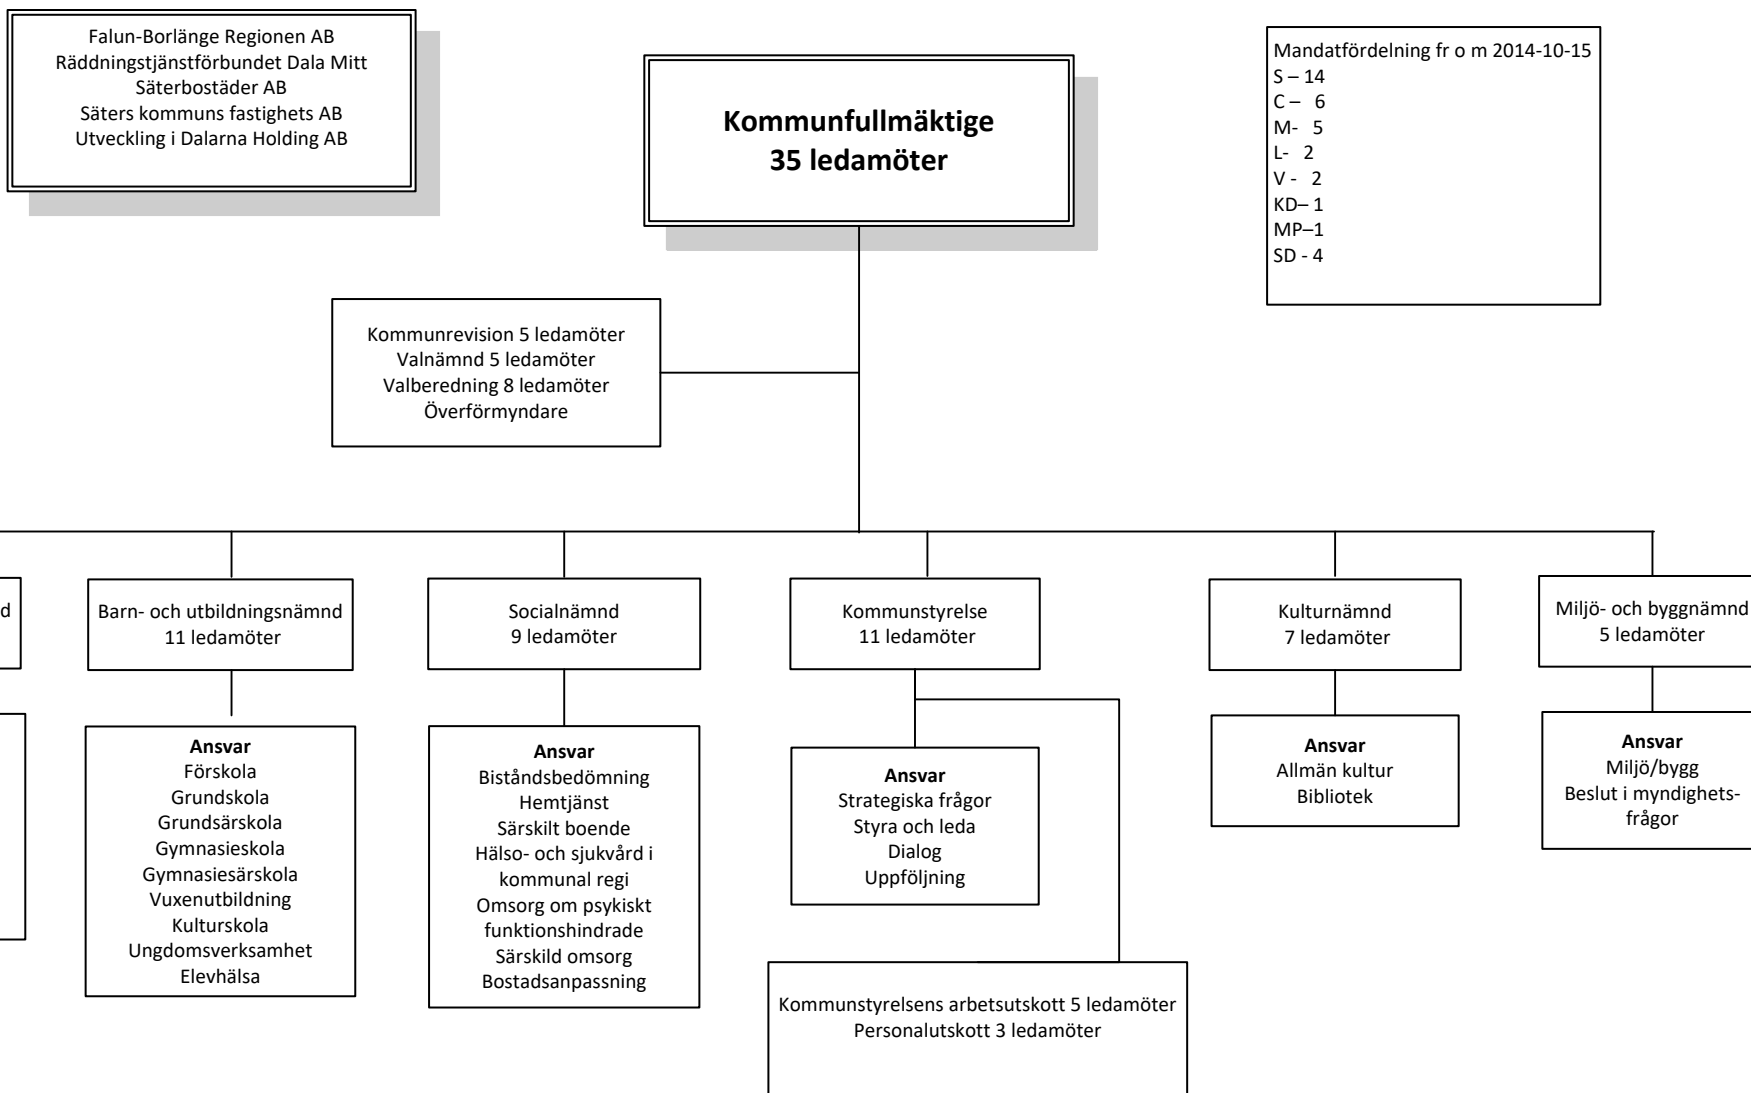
Falun-Borlänge Regionen AB
Räddningstjänstförbundet Dala Mitt
Säterbostäder AB
Säters kommuns fastighets AB
Utveckling i Dalarna Holding AB

**Kommunfullmäktige**
**35 ledamöter**

Mandatfördelning fr o m 2014-10-15
S – 14
C – 6
M- 5
L- 2
V - 2
KD– 1
MP–1
SD - 4

Kommunrevision 5 ledamöter
Valnämnd 5 ledamöter
Valberedning 8 ledamöter
Överförmyndare

d

Barn- och utbildningsnämnd
11 ledamöter

**Ansvar**
Förskola
Grundskola
Grundsärskola
Gymnasieskola
Gymnasiesärskola
Vuxenutbildning
Kulturskola
Ungdomsverksamhet
Elevhälsa

Socialnämnd
9 ledamöter

**Ansvar**
Biståndsbedömning
Hemtjänst
Särskilt boende
Hälso- och sjukvård i kommunal regi
Omsorg om psykiskt funktionshindrade
Särskild omsorg
Bostadsanpassning

Kommunstyrelse
11 ledamöter

**Ansvar**
Strategiska frågor
Styra och leda
Dialog
Uppföljning

Kommunstyrelsens arbetsutskott 5 ledamöter
Personalutskott 3 ledamöter

Kulturnämnd
7 ledamöter

**Ansvar**
Allmän kultur
Bibliotek

Miljö- och byggnämnd
5 ledamöter

**Ansvar**
Miljö/bygg
Beslut i myndighetsfrågor